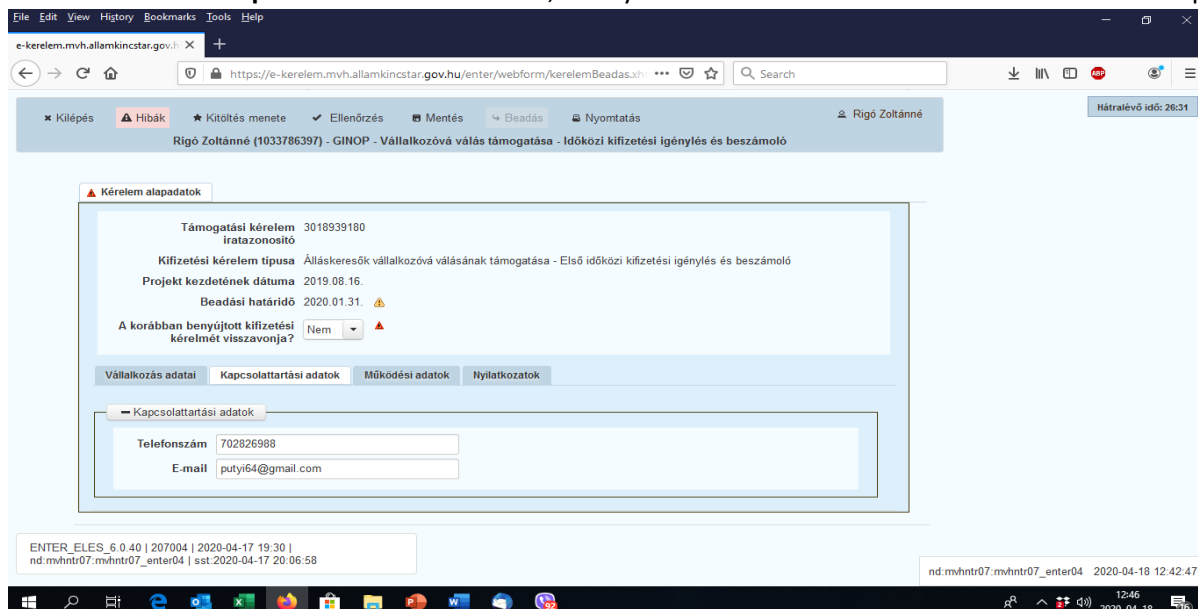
File Edit View History Bookmarks Tools Help

e-kerelem.mvh.allamkincstar.gov.h ×

https://e-kerelem.mvh.allamkincstar.gov.hu/enter/webform/kerelemBeadas.xh ••• Search

Hátralévő idő: 26:31

Kilépés Hibák Kitöltés menete Ellenőrzés Mentés Beadás Nyomtatás Rigó Zoltánné

Rigó Zoltánné (1033786397) - GINOP - Vállalkozóvá válás támogatása - Időközi kifizetési igénylés és beszámoló

Kérelem alapadatok

Támogatási kérelem iratazonosító 3018939180

Kifizetési kérelem típusa Álláskeresők vállalkozóvá válásának támogatása - Első időközi kifizetési igénylés és beszámoló

Projekt kezdetének dátuma 2019.08.16.

Beadási határidő 2020.01.31.

A korábban benyújtott kifizetési kérelmét visszavonja? Nem

Vállalkozás adatai | Kapcsolattartási adatok | Működési adatok | Nyilatkozatok

Kapcsolattartási adatok

Telefonszám 702826988

E-mail putyi64@gmail.com

ENTER_ELES_6.0.40 | 207004 | 2020-04-17 19:30 | nd:mvhntr07:mvhntr07_enter04 | sst:2020-04-17 20:06:58

nd:mvhntr07:mvhntr07_enter04 2020-04-18 12:42:47

12:46 2020-04-18